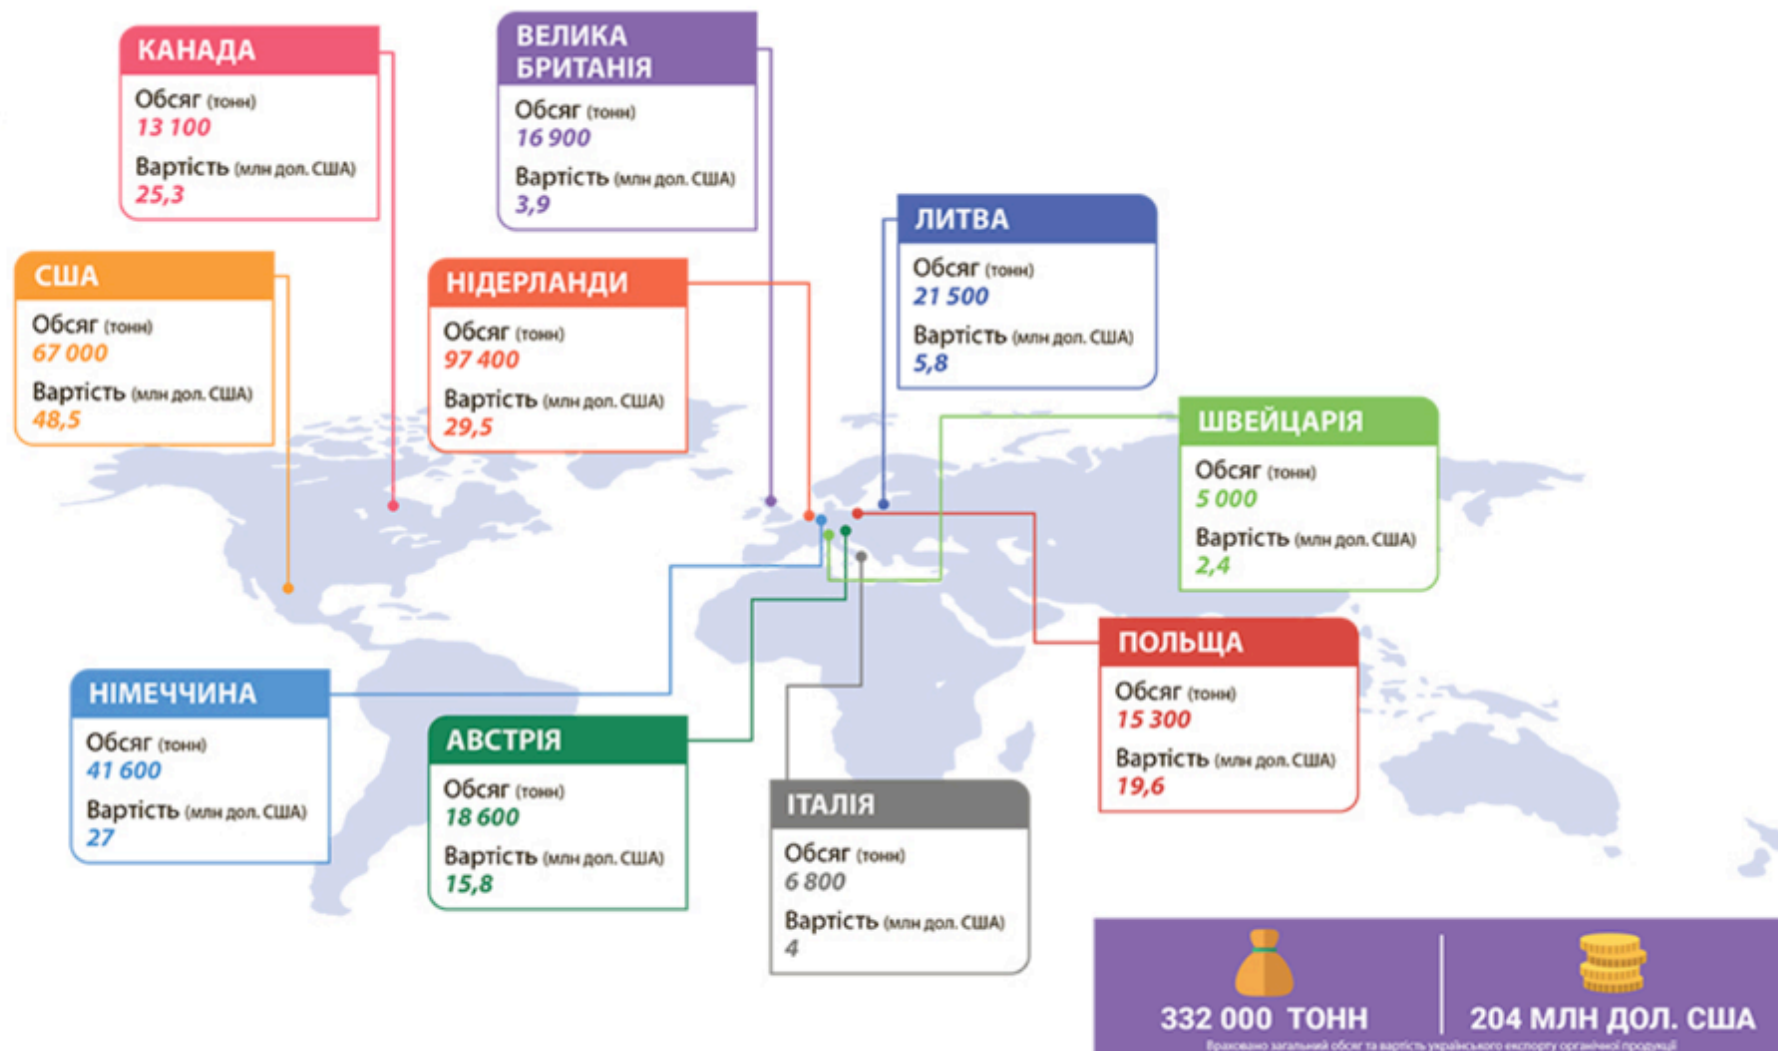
КАНАДА
Обсяг (тонн)
13 100
Вартість (млн дол. США)
25,3

ВЕЛИКА БРИТАНІЯ
Обсяг (тонн)
16 900
Вартість (млн дол. США)
3,9

США
Обсяг (тонн)
67 000
Вартість (млн дол. США)
48,5

НІДЕРЛАНДИ
Обсяг (тонн)
97 400
Вартість (млн дол. США)
29,5

ЛИТВА
Обсяг (тонн)
21 500
Вартість (млн дол. США)
5,8

ШВЕЙЦАРІЯ
Обсяг (тонн)
5 000
Вартість (млн дол. США)
2,4

ПОЛЬЩА
Обсяг (тонн)
15 300
Вартість (млн дол. США)
19,6

НІМЕЧЧИНА
Обсяг (тонн)
41 600
Вартість (млн дол. США)
27

АВСТРІЯ
Обсяг (тонн)
18 600
Вартість (млн дол. США)
15,8

ІТАЛІЯ
Обсяг (тонн)
6 800
Вартість (млн дол. США)
4

332 000 ТОНН
204 МЛН ДОЛ. США
Враховано загальний обсяг та вартість українського експорту органічної продукції